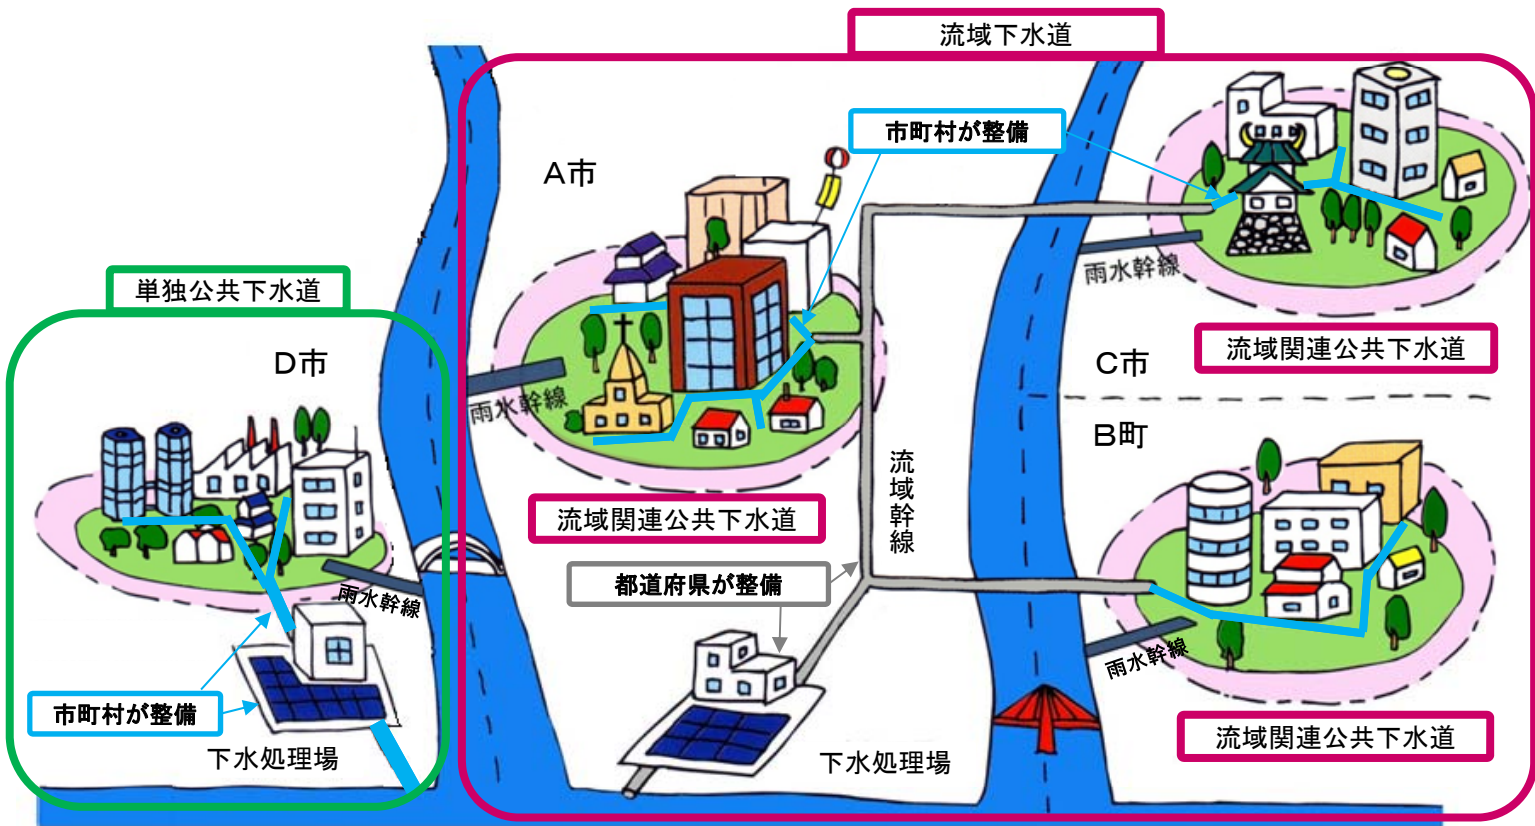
流域下水道

市町村が整備

A市

雨水幹線

単独公共下水道

D市

流域関連公共下水道

C市

B町

雨水幹線

流域幹線

流域関連公共下水道

都道府県が整備

雨水幹線

雨水幹線

市町村が整備

下水処理場

下水処理場

流域関連公共下水道